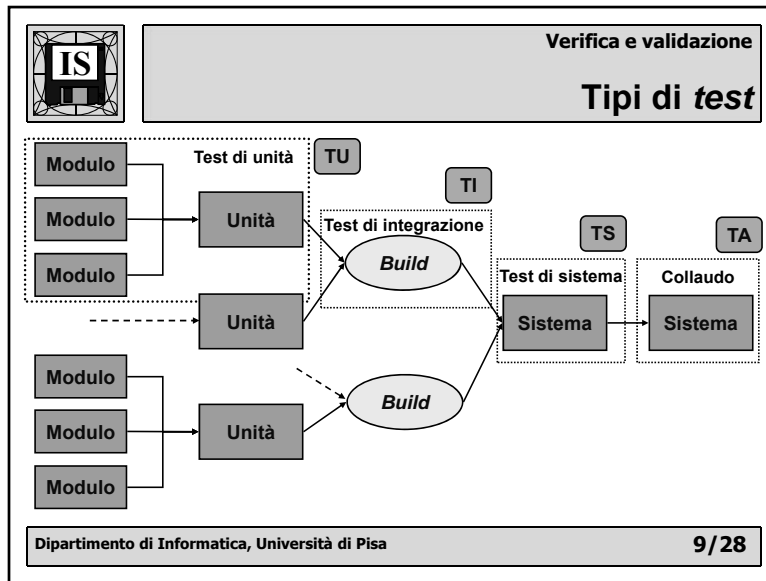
IS

Verifica e validazione

Tipi di *test*

Modulo
Modulo
Modulo

Test di unità

TU

Unità

TI

Test di integrazione

*Build*

TS

TA

Test di sistema

Collaudo

Unità

Sistema

Sistema

Modulo
Modulo
Modulo

Unità

*Build*

Dipartimento di Informatica, Università di Pisa

9/28